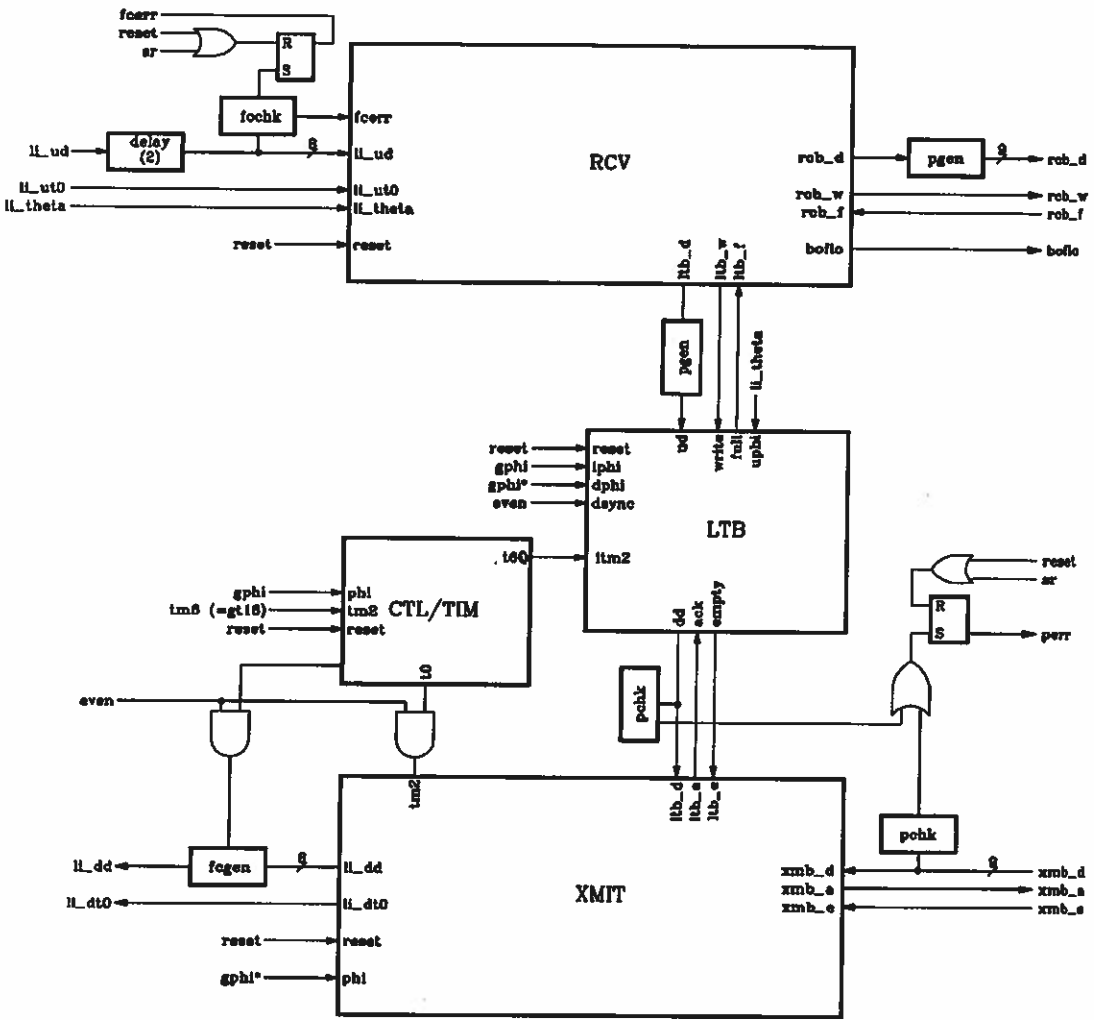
fcerr
reset
sr
R
S
fcchk
fcerr
li_ud
delay (2)
8
li_ud
li_ut0
li_ut0
li_theta
li_theta
reset
reset
RCV
rcb_d
pgen
9
rcb_d
rcb_w
rcb_w
rcb_f
rcb_f
boflo
boflo
ltb_d
ltb_w
ltb_f
pgen
li_theta
reset
reset
gphi
lphi
gphi*
dphi
even
dsync
ud
write
full
uphi
LTB
t60
ltm2
gphi
phi
tm8 (=gt16)
tm8
reset
reset
CTL/TIM
10
dd
ack
empty
reset
sr
R
S
perr
even
pchk
tm2
ltb_d
ltb_a
ltb_e
pchk
li_dd
fcgen
8
li_dd
XMIT
xmb_d
9
xmb_d
xmb_a
xmb_a
xmb_e
xmb_e
li_dt0
li_dt0
reset
reset
gphi*
phi